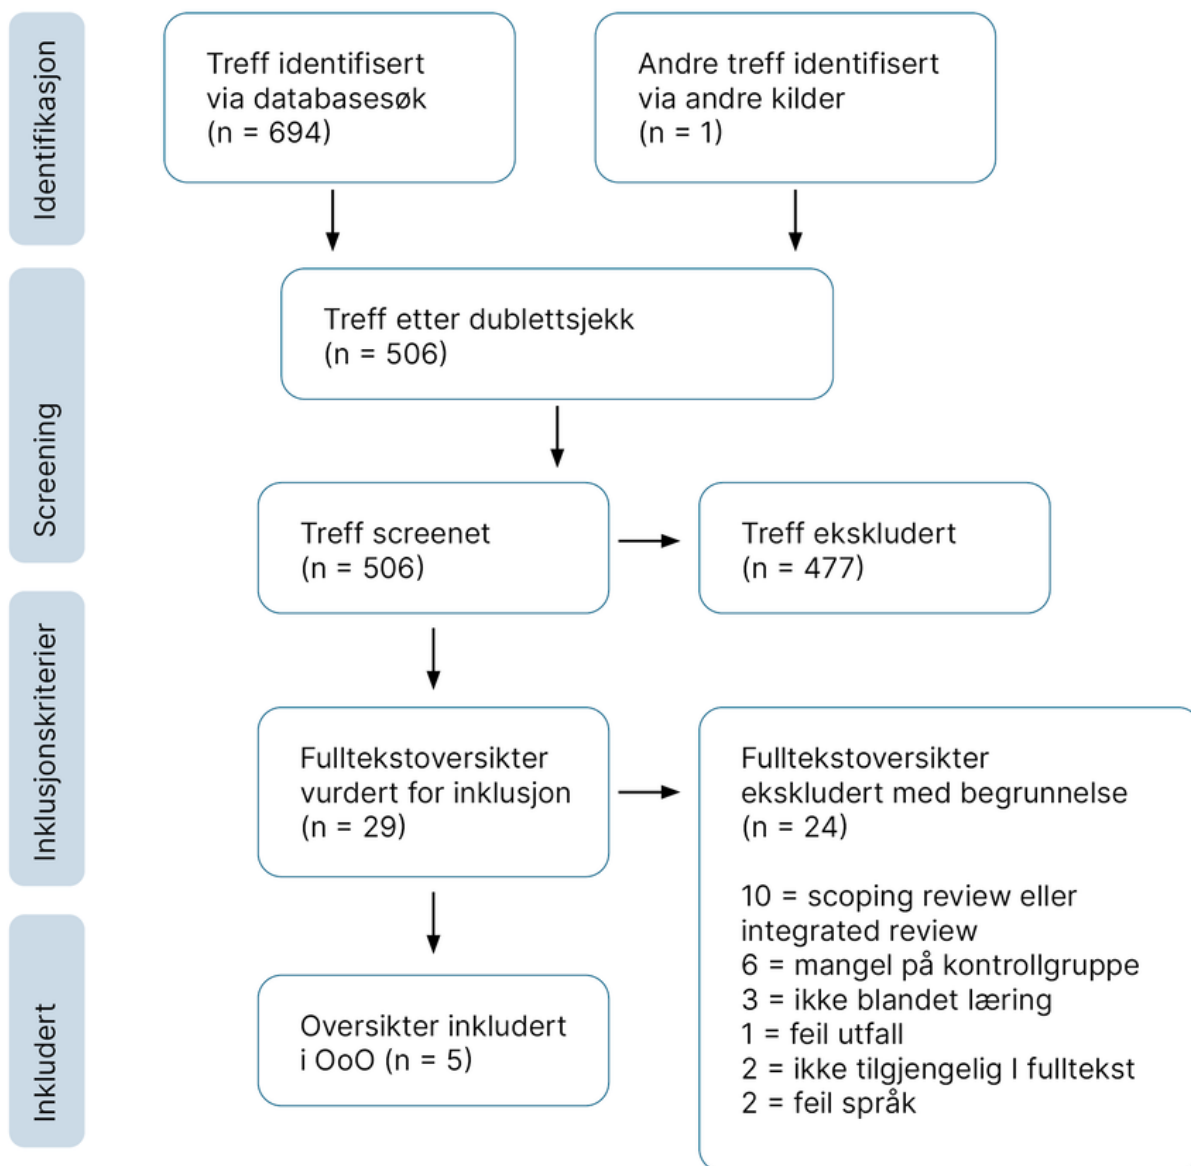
Identifikasjon

Treff identifisert via databasesøk (n = 694)

Andre treff identifisert via andre kilder (n = 1)

Screening

Treff etter dublettsjekk (n = 506)

Treff screenet (n = 506)

Treff ekskludert (n = 477)

Inklusjonskriterier

Fulltekstoversikter vurdert for inklusjon (n = 29)

Fulltekstoversikter ekskludert med begrunnelse (n = 24)

10 = scoping review eller integrated review
6 = mangel på kontrollgruppe
3 = ikke blandet læring
1 = feil utfall
2 = ikke tilgjengelig I fulltekst
2 = feil språk

Inkludert

Oversikter inkludert i OoO (n = 5)